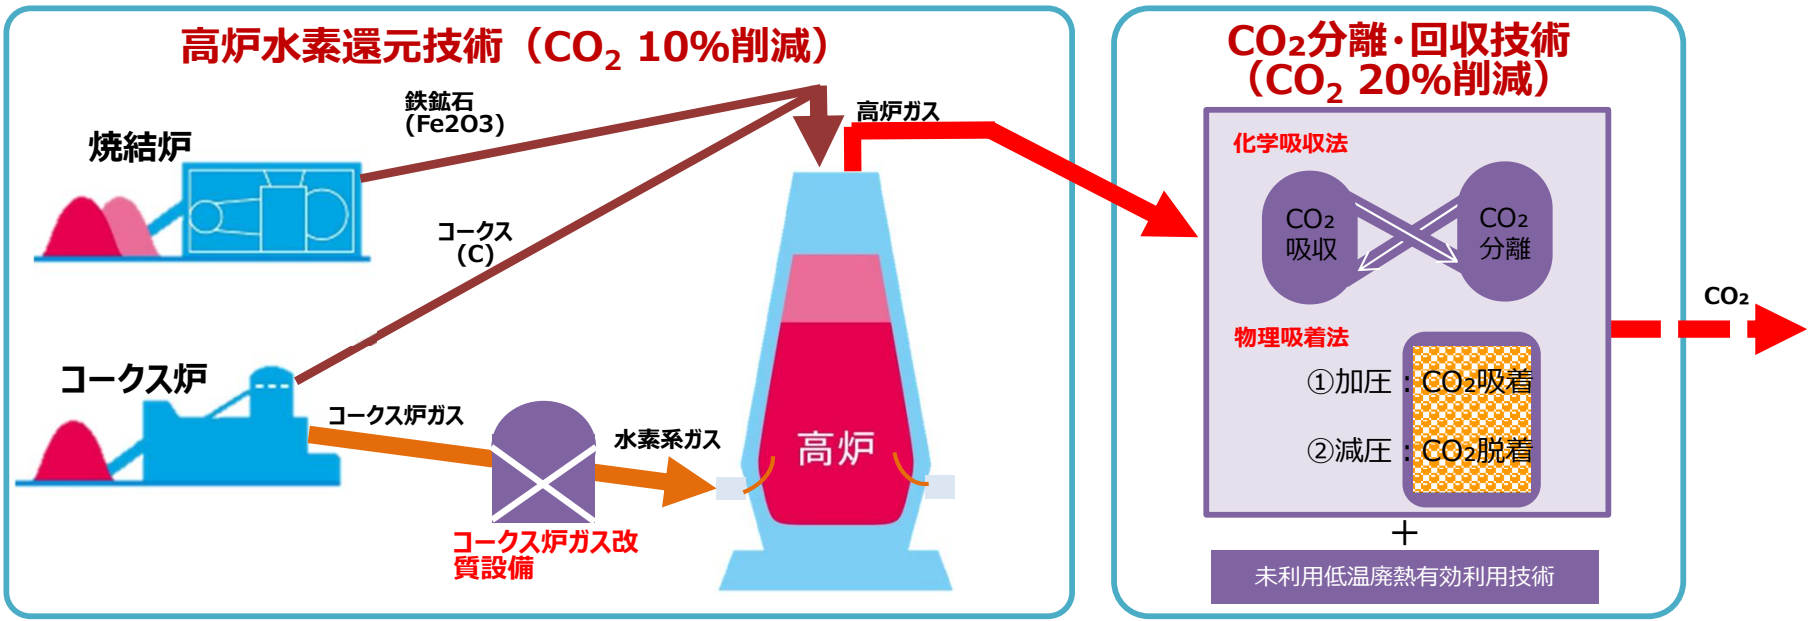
高炉水素還元技術（$CO_2$ 10%削減）

鉄鉱石
(Fe2O3)

高炉ガス

焼結炉

コークス
(C)

コークス炉

コークス炉ガス

水素系ガス

高炉

コークス炉ガス改質設備

$CO_2$分離・回収技術
（$CO_2$ 20%削減）

化学吸収法

$CO_2$
吸収

$CO_2$
分離

物理吸着法

①加圧：$CO_2$吸着

②減圧：$CO_2$脱着

$CO_2$

＋

未利用低温廃熱有効利用技術